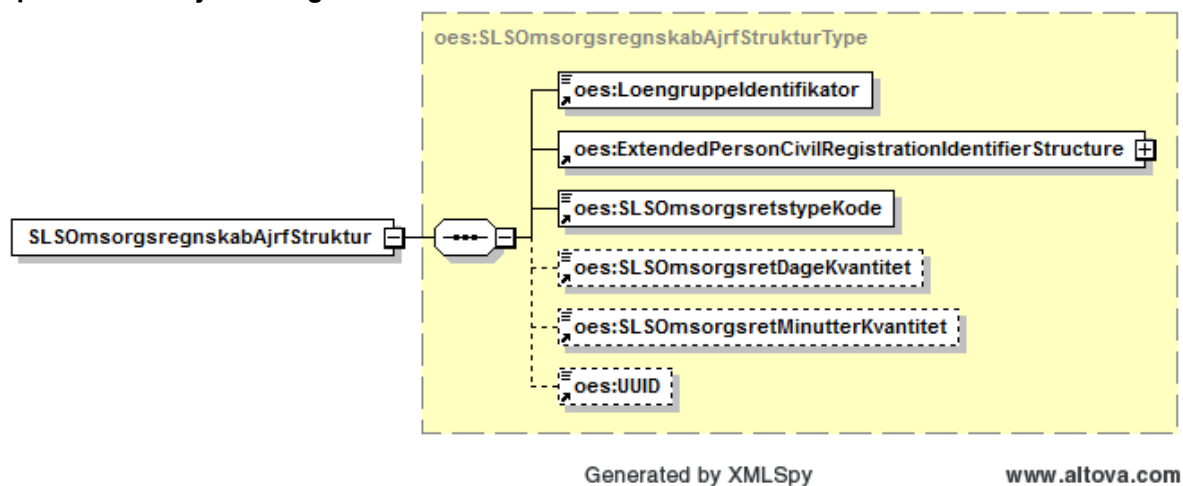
oes:SLSOmsorgsregnskabAjrfStrukturType

SLSOmsorgsregnskabAjrfStruktur

oes:LoengruppeIdentifikator

oes:ExtendedPersonCivilRegistrationIdentifierStructure

oes:SLSOmsorgsretstypeKode

oes:SLSOmsorgsretDageKvantitet

oes:SLSOmsorgsretMinutterKvantitet

oes:UUID

Generated by XMLSpy www.altova.com